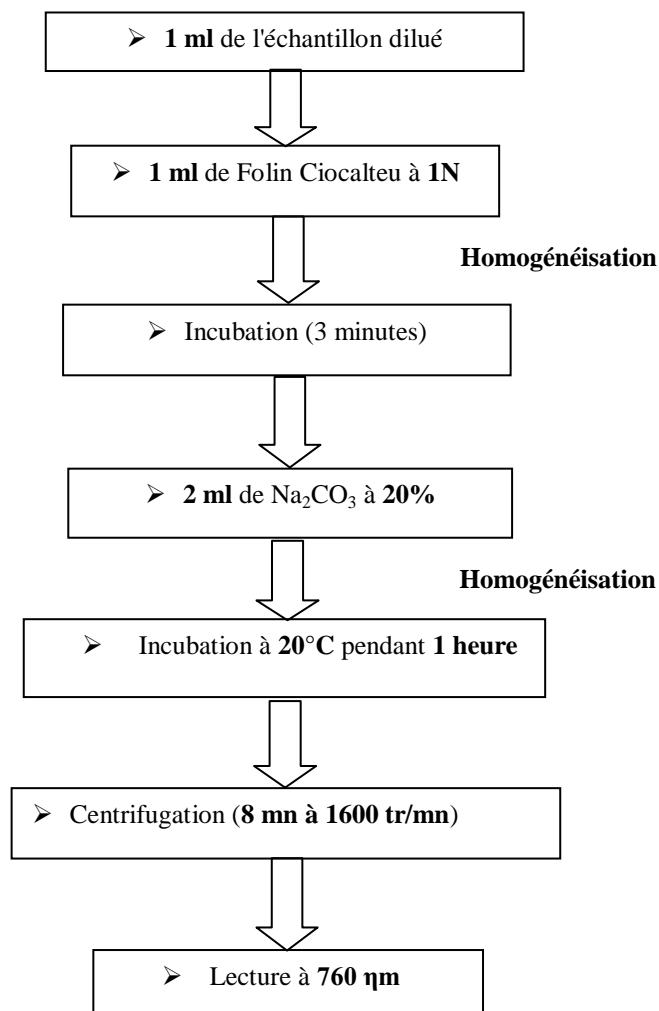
➢ 1 ml de l'échantillon dilué

➢ 1 ml de Folin Ciocalteu à 1N

Homogénéisation

➢ Incubation (3 minutes)

➢ 2 ml de $Na_2CO_3$ à 20%

Homogénéisation

➢ Incubation à 20°C pendant 1 heure

➢ Centrifugation (8 mn à 1600 tr/mn)

➢ Lecture à 760 ηm